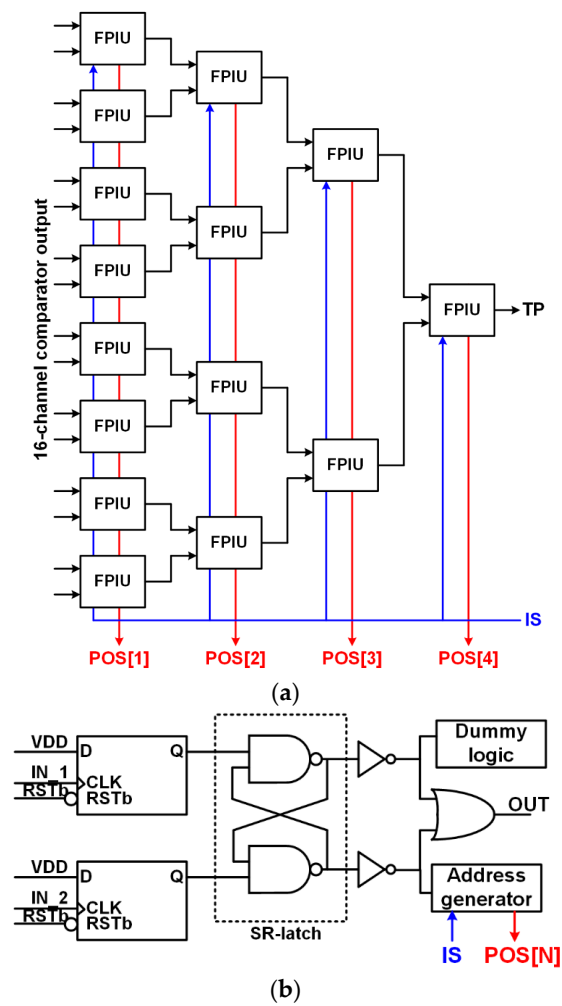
16-channel comparator output

FPIU
FPIU
FPIU
FPIU
FPIU
FPIU
FPIU
FPIU

FPIU
FPIU
FPIU
FPIU

FPIU
FPIU

FPIU

TP

IS

POS[1]
POS[2]
POS[3]
POS[4]

(a)

VDD
D
Q
IN_1
CLK
RSTb
RSTb

VDD
D
Q
IN_2
CLK
RSTb
RSTb

SR-latch

Dummy logic

OUT

Address generator

IS
POS[N]

(b)